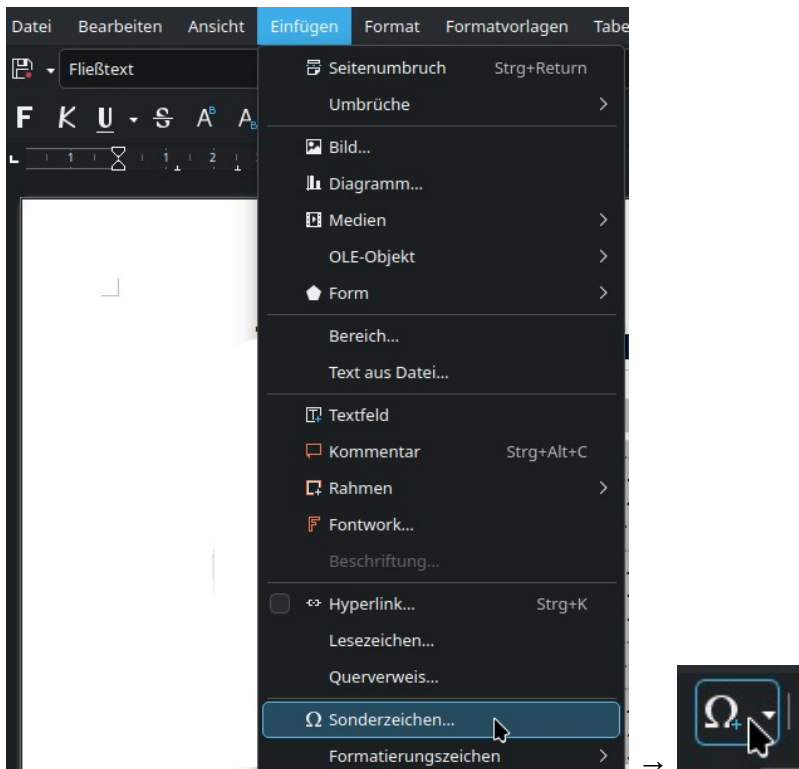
Datei Bearbeiten Ansicht Einfügen Format Formatvorlagen Tabe

Fließtext

F K U S A A

1 1 2

Seitenumbruch Strg+Return
Umbrüche
Bild...
Diagramm...
Medien
OLE-Objekt
Form
Bereich...
Text aus Datei...
Textfeld
Kommentar Strg+Alt+C
Rahmen
Fontwork...
Beschriftung...
Hyperlink... Strg+K
Lesezeichen...
Querverweis...
Ω Sonderzeichen...
Formatierungszeichen

→ Ω